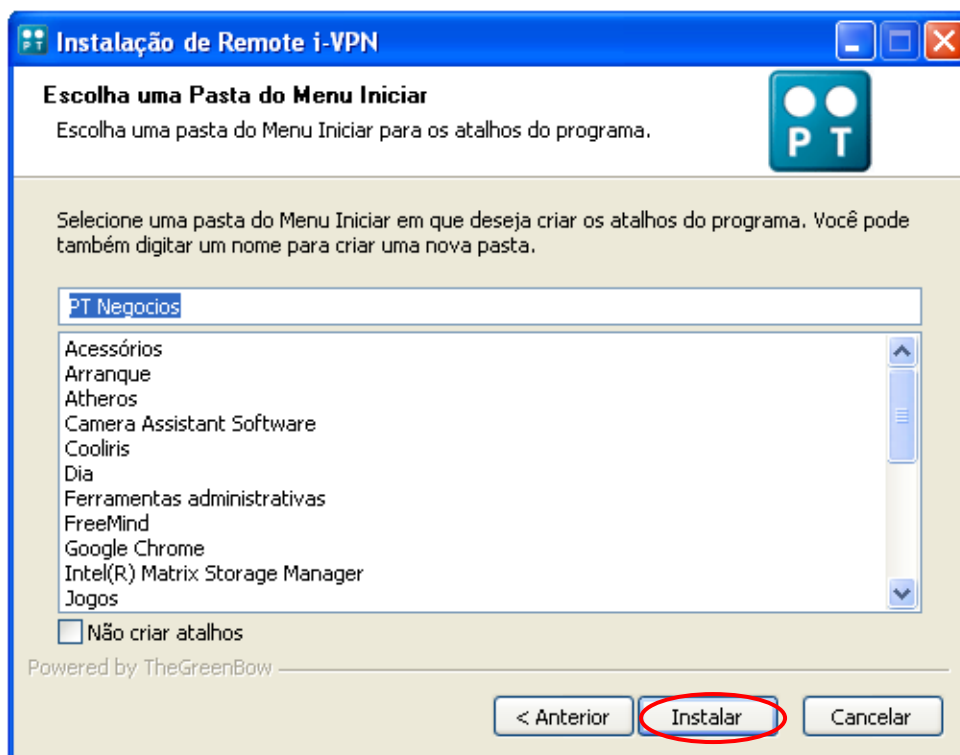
Instalação de Remote i-VPN

Escolha uma Pasta do Menu Iniciar

Escolha uma pasta do Menu Iniciar para os atalhos do programa.

PT

Selecione uma pasta do Menu Iniciar em que deseja criar os atalhos do programa. Você pode também digitar um nome para criar uma nova pasta.

PT Negocios

Acessórios
Arranque
Atheros
Camera Assistant Software
Cooliris
Dia
Ferramentas administrativas
FreeMind
Google Chrome
Intel(R) Matrix Storage Manager
Jogos

Não criar atalhos

Powered by TheGreenBow

< Anterior
Instalar
Cancelar